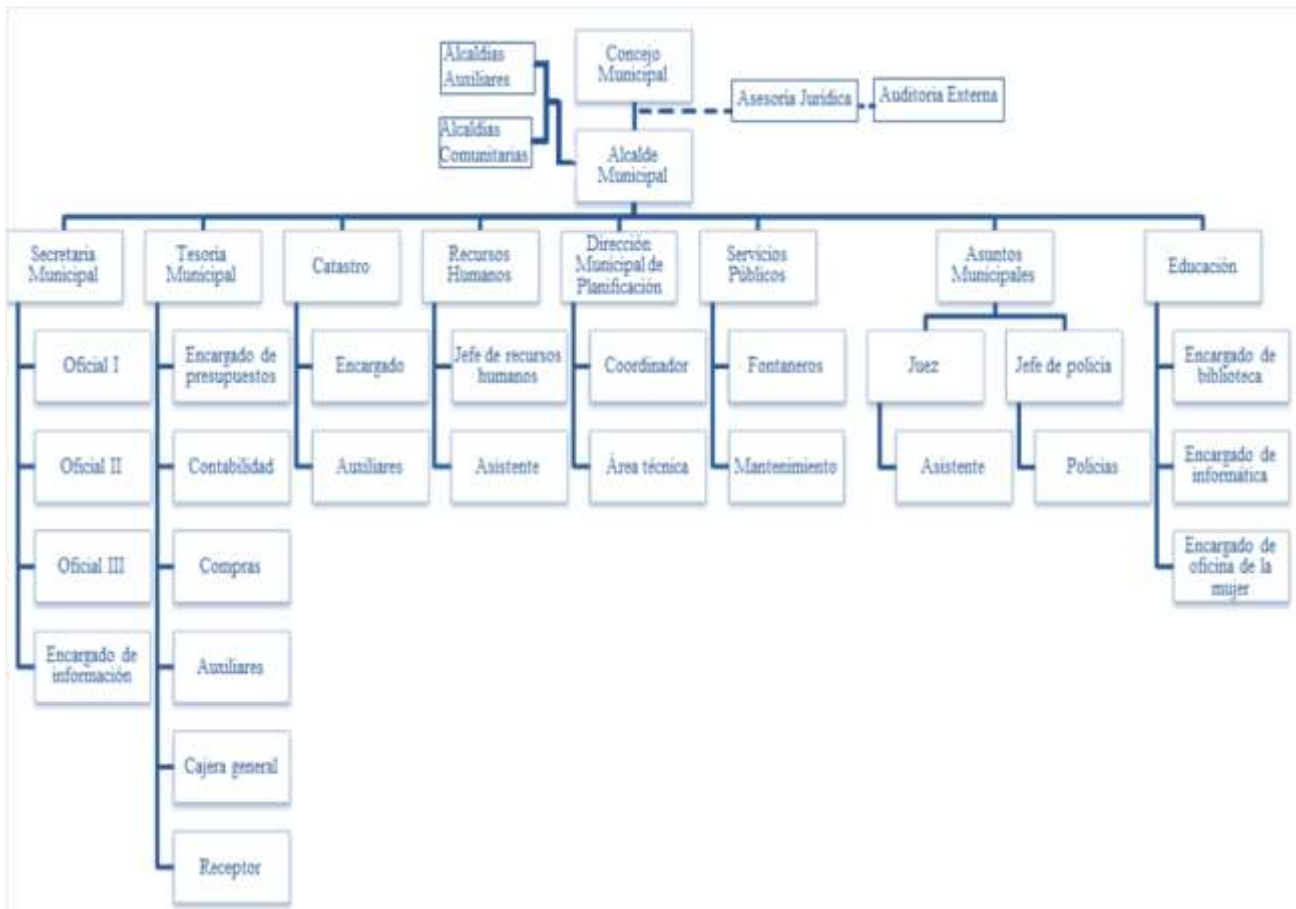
Concejo Municipal

Alcaldías Auxiliares

Alcaldías Comunitarias

Asesoría Jurídica

Auditoria Externa

Alcalde Municipal

Secretaria Municipal

Oficial I

Oficial II

Oficial III

Encargado de información

Tesoría Municipal

Encargado de presupuestos

Contabilidad

Compras

Auxiliares

Cajera general

Receptor

Catastro

Encargado

Auxiliares

Recursos Humanos

Jefe de recursos humanos

Asistente

Dirección Municipal de Planificación

Coordinador

Área técnica

Servicios Públicos

Fontaneros

Mantenimiento

Asuntos Municipales

Juez

Asistente

Jefe de policía

Policías

Educación

Encargado de biblioteca

Encargado de informática

Encargado de oficina de la mujer